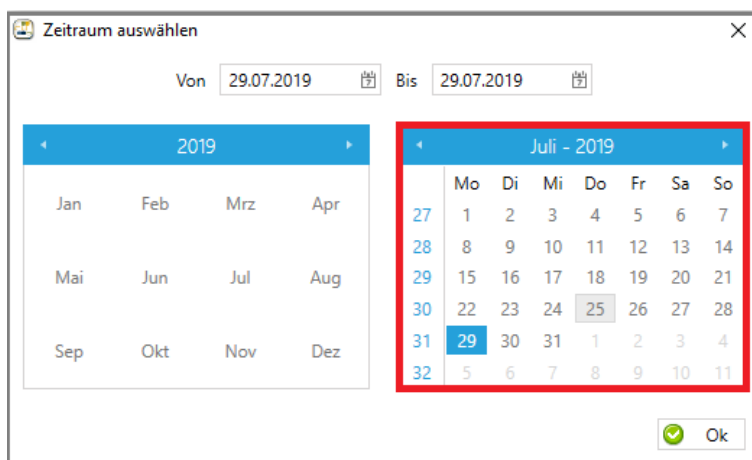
Zeitraum auswählen

Von 29.07.2019 Bis 29.07.2019

2019

| | | | |
|---|---|---|---|
| Jan | Feb | Mrz | Apr |
| Mai | Jun | Jul | Aug |
| Sep | Okt | Nov | Dez |

Juli - 2019

| | Mo | Di | Mi | Do | Fr | Sa | So |
|---|---|---|---|---|---|---|---|
| 27 | 1 | 2 | 3 | 4 | 5 | 6 | 7 |
| 28 | 8 | 9 | 10 | 11 | 12 | 13 | 14 |
| 29 | 15 | 16 | 17 | 18 | 19 | 20 | 21 |
| 30 | 22 | 23 | 24 | 25 | 26 | 27 | 28 |
| 31 | 29 | 30 | 31 | 1 | 2 | 3 | 4 |
| 32 | 5 | 6 | 7 | 8 | 9 | 10 | 11 |

Ok